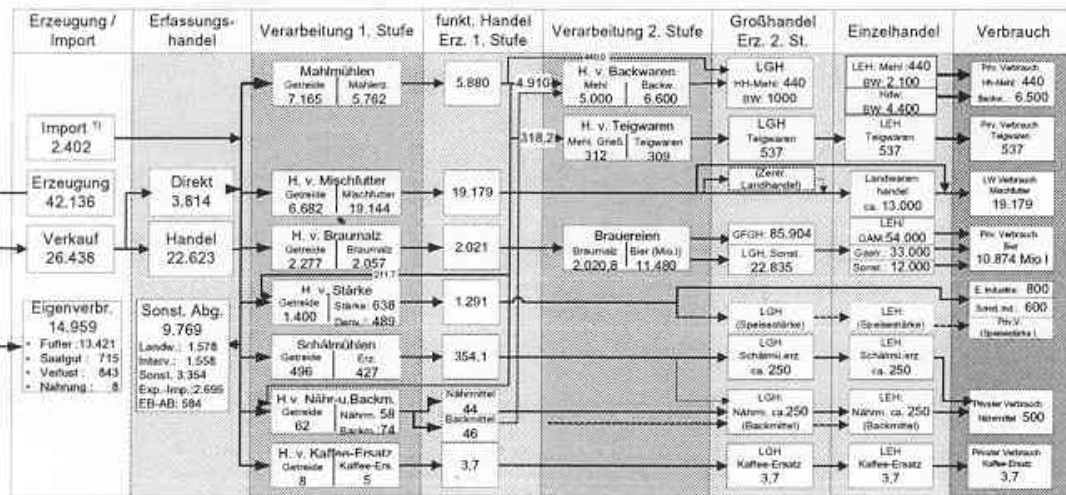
Erzeugung / Import

Erfassungshandel

Verarbeitung 1. Stufe

funkt. Handel Erz. 1. Stufe

Verarbeitung 2. Stufe

Großhandel Erz. 2. St.

Einzelhandel

Verbrauch

Import $^{1)}$ 2.402

Erzeugung 42.136

Verkauf 26.438

Eigenverbr. 14.959
- Futter: 13.421
- Saatgut: 715
- Verlust: 843
- Nahrung: 8

Direkt 3.814

Handel 22.623

Sonst. Abg. 9.769
Landw.: 1.578
Interv.: 1.558
Sonst. 3.354
Exp.-Imp.: 2.695
EB-AB: 584

Mahlmühlen
Getreide 7.165 | Mahlerz. 5.762

H. v. Mischfutter
Getreide 6.682 | Mischfutter 19.144

H. v. Braumalz
Getreide 2.277 | Braumalz 2.057

H. v. Stärke
Getreide 1.400 | Stärke 638 | Deriv. 489

211,7

Schälmühlen
Getreide 496 | Erz. 427

H. v. Nähr-u.Backm.
Getreide 62 | Nährm. 58 | Backm. 74

H. v. Kaffee-Ersatz
Getreide 8 | Kaffee-Ers. 5

5.880

19.179

2.021

1.291

354,1

Nährmittel 44
Backmittel 46

3,7

4.910

318,2

H. v. Backwaren
Mehl 5.000 | Backw. 6.600

H. v. Teigwaren
Mehl, Grieß 312 | Teigwaren 309

Brauereien
Braumalz 2.020,8 | Bier (Mio.l) 11.480

LGH
HH-Mehl: 440
BW: 1000

LGH
Teigwaren
537

(Zerer. Landhandel)

GFGH: 85.904

LGH, Sonst. 22.835

LGH (Speisestärke)

LGH
Schälmü.erz.
ca. 250

LGH:
Nährm. ca. 250
(Backmittel)

LGH
Kaffee-Ersatz
3,7

LEH: Mehl: 440
BW: 2.100
Hdw:
BW: 4.400

LEH:
Teigwaren
537

Landwaren-handel
ca. 13.000

LEH:
GAM: 54.000
Gastr.: 33.000
Sonst.: 12.000

LEH:
(Speisestärke)

LEH
Schälmü.erz
ca. 250

LEH:
Nährm. ca. 250
(Backmittel)

LEH
Kaffee-Ersatz
3,7

Priv. Verbrauch
HH-Mehl: 440
Backw.: 6.500

Priv. Verbrauch
Teigwaren
537

LW. Verbrauch
Mischfutter
19.179

Priv. Verbrauch
Bier
10.874 Mio l

E. Industrie: 800
Sonst. Ind.: 600
Priv. V. (Speisestärke)

Privater Verbrauch
Nährmittel 500

Privater Verbrauch
Kaffee-Ersatz
3,7